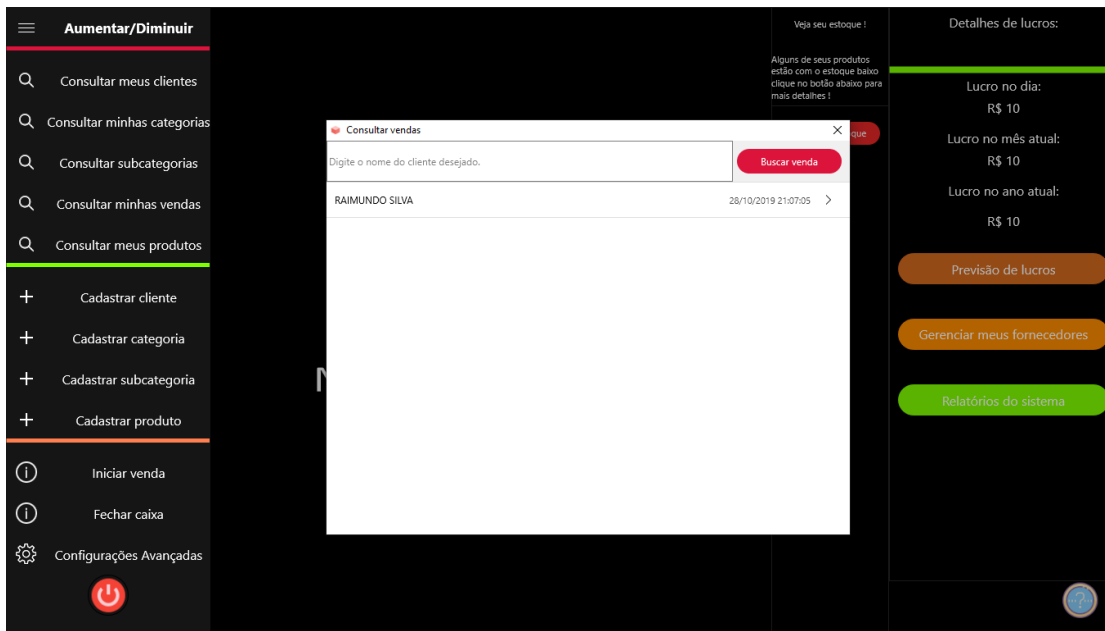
Aumentar/Diminuir

Consultar meus clientes

Consultar minhas categorias

Consultar subcategorias

Consultar minhas vendas

Consultar meus produtos

Cadastrar cliente

Cadastrar categoria

Cadastrar subcategoria

Cadastrar produto

Iniciar venda

Fechar caixa

Configurações Avançadas

Veja seu estoque !

Alguns de seus produtos estão com o estoque baixo clique no botão abaixo para mais detalhes !

que

Detalhes de lucros:

Lucro no dia:
R$ 10

Lucro no mês atual:
R$ 10

Lucro no ano atual:
R$ 10

Previsão de lucros

Gerenciar meus fornecedores

Relatórios do sistema

Consultar vendas

Digite o nome do cliente desejado.

Buscar venda

RAIMUNDO SILVA 28/10/2019 21:07:05